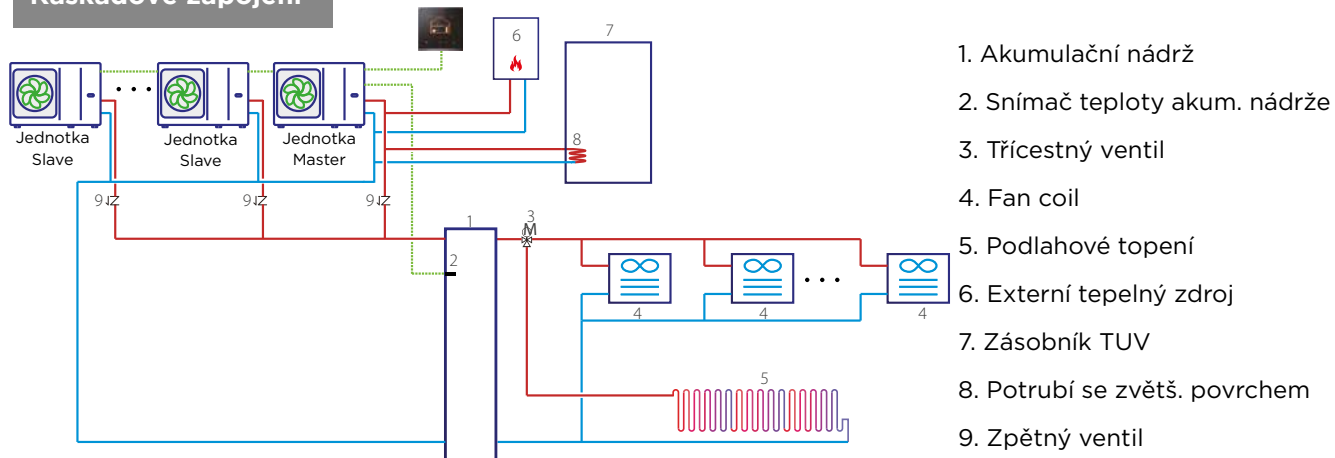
Kaskádové zapojení

Jednotka Slave

Jednotka Slave

Jednotka Master

6

7

8

9

9

9

1

3

M

2

4

4

4

5

1. Akumulační nádrž

2. Snímač teploty akum. nádrže

3. Třícestný ventil

4. Fan coil

5. Podlahové topení

6. Externí tepelný zdroj

7. Zásobník TUV

8. Potrubí se zvětš. povrchem

9. Zpětný ventil